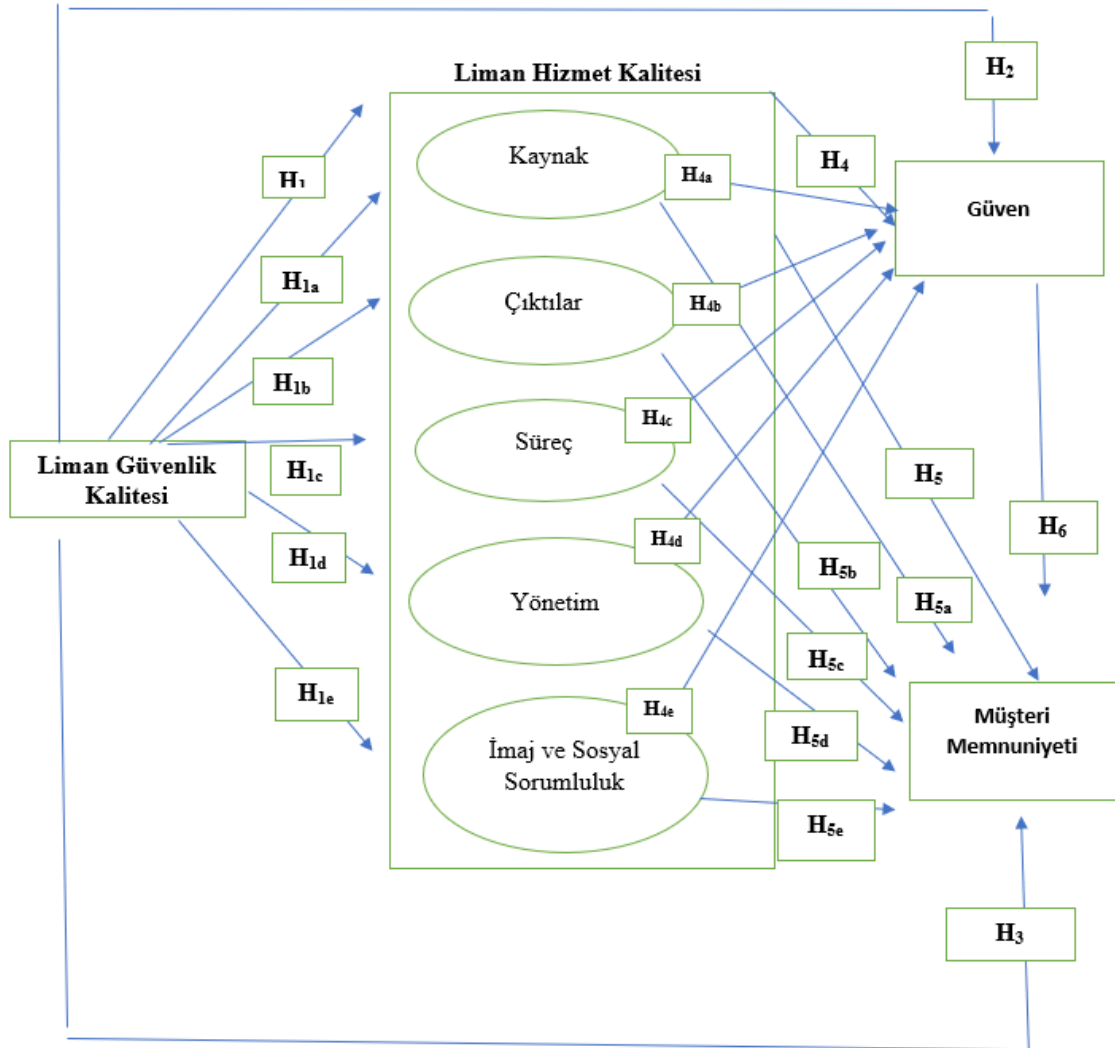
Liman Hizmet Kalitesi

$H_2$

Kaynak

$H_{4a}$

$H_4$

Güven

$H_1$

$H_{1a}$

Çıktılar

$H_{4b}$

$H_{1b}$

Süreç

$H_{4c}$

Liman Güvenlik Kalitesi

$H_{1c}$

$H_5$

$H_6$

$H_{4d}$

$H_{1d}$

Yönetim

$H_{5b}$

$H_{5a}$

$H_{5c}$

$H_{1e}$

$H_{4e}$

Müşteri Memnuniyeti

İmaj ve Sosyal Sorumluluk

$H_{5d}$

$H_{5e}$

$H_3$